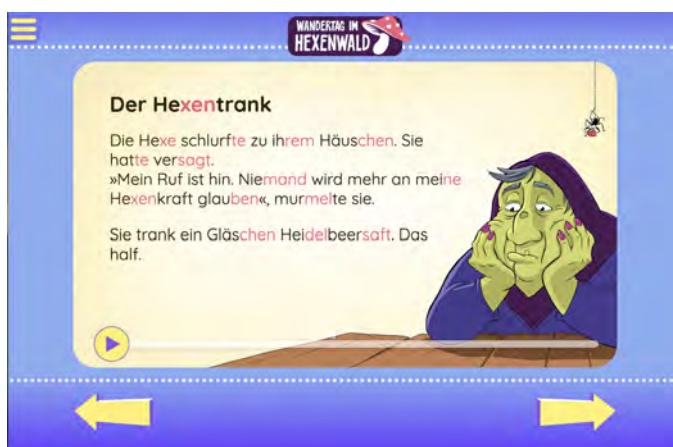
WANDERTAG IM HEXENWALD

Der Hexentrank

Die Hexe schlurfte zu ihrem Häuschen. Sie hatte versagt.
»Mein Ruf ist hin. Niemand wird mehr an meine Hexenkraft glauben«, murmelte sie.

Sie trank ein Gläschen Heidelbeersaft. Das half.